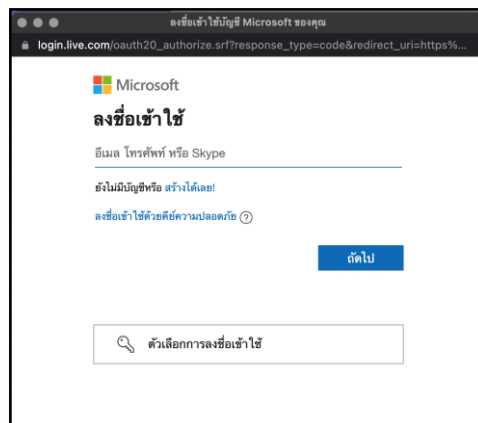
ลงชื่อเข้าใช้บัญชี Microsoft ของคุณ

login.live.com/oauth20_authorize.srf?response_type=code&redirect_uri=https%...

Microsoft

ลงชื่อเข้าใช้

อีเมล โทรศัพท์ หรือ Skype

ยังไม่มีบัญชีหรือ สร้างได้เลย!

ลงชื่อเข้าใช้ด้วยคีย์ความปลอดภัย ?

ถัดไป

ตัวเลือกการลงชื่อเข้าใช้